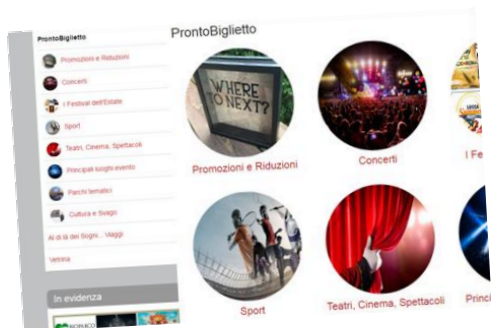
ProntoBiglietto

Promozioni e Riduzioni

Concerti

I Festival dell'Estate

Sport

Teatri, Cinema, Spettacoli

Principali luoghi evento

Parchi tematici

Cultura e Svago

Al di là dei Sogni... Viaggi

Vetrina

In evidenza

ProntoBiglietto

WHERE TO NEXT?

Promozioni e Riduzioni

Concerti

I Fe

Sport

Teatri, Cinema, Spettacoli

Princi